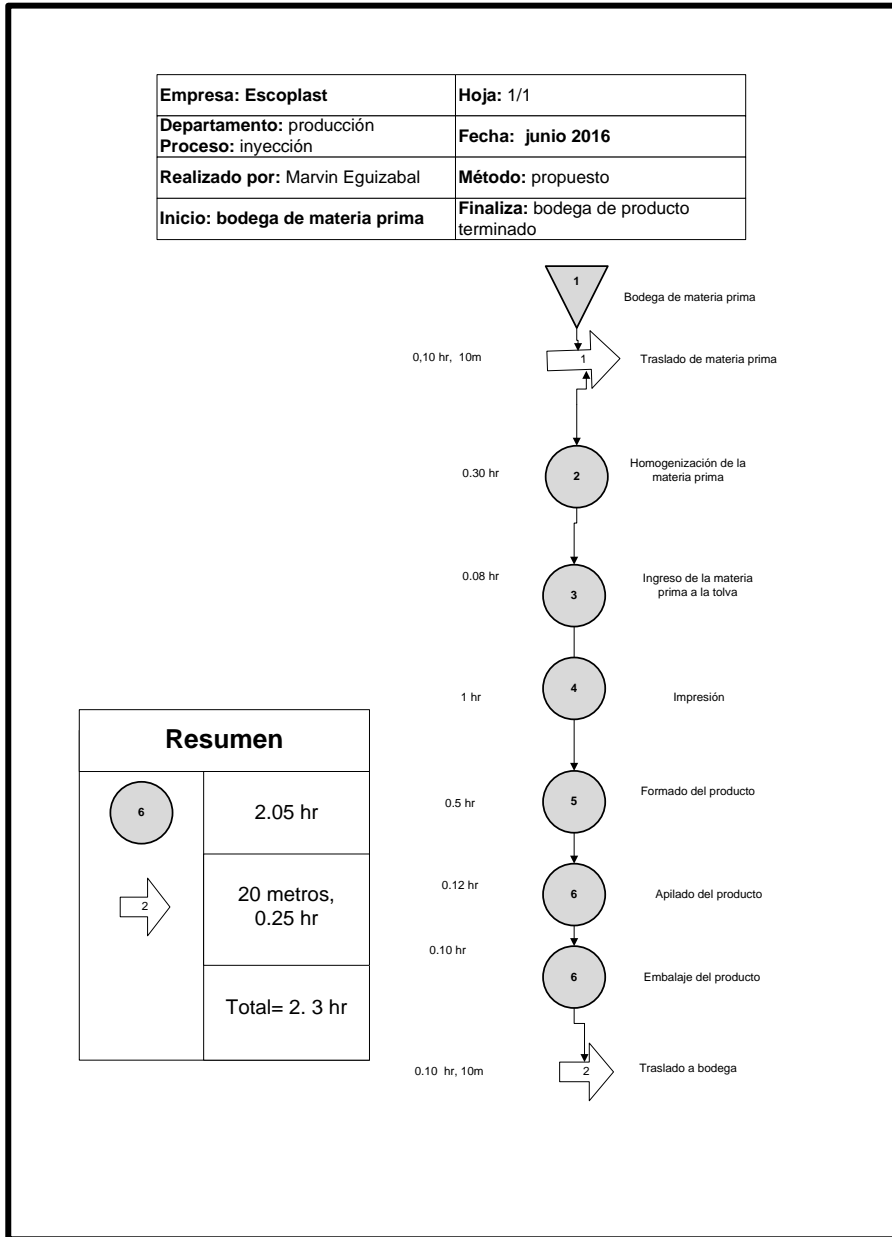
| Empresa: Escoplast | Hoja: 1/1 |
|---|---|
| Departamento: producción Proceso: inyección | Fecha: junio 2016 |
| Realizado por: Marvin Eguizabal | Método: propuesto |
| Inicio: bodega de materia prima | Finaliza: bodega de producto terminado |

1 Bodega de materia prima

0,10 hr, 10m 1 Traslado de materia prima

0.30 hr 2 Homogenización de la materia prima

0.08 hr 3 Ingreso de la materia prima a la tolva

1 hr 4 Impresión

0.5 hr 5 Formado del producto

0.12 hr 6 Apilado del producto

0.10 hr 6 Embalaje del producto

0.10 hr, 10m 2 Traslado a bodega

| Resumen | |
|---|---|
| 6 | 2.05 hr |
| 2 | 20 metros, 0.25 hr |
| | Total= 2. 3 hr |